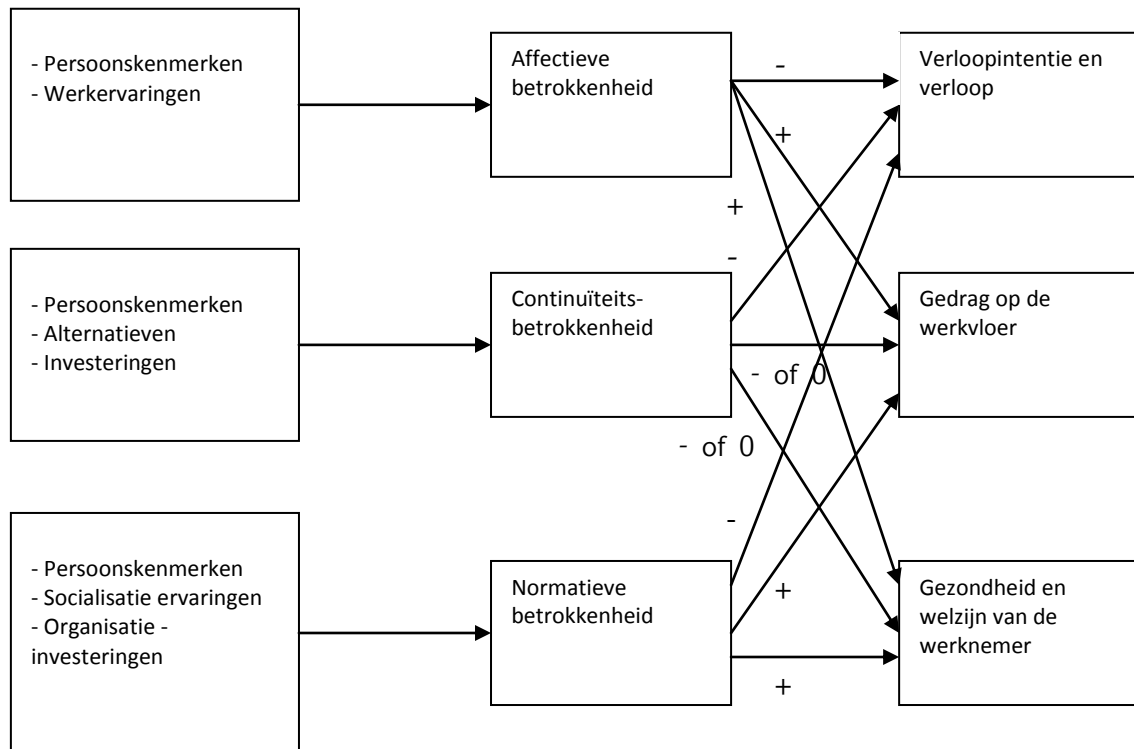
- Persoonskenmerken
- Werkervaringen

Affectieve betrokkenheid

Verloopintentie en verloop

-

+

+

-

- Persoonskenmerken
- Alternatieven
- Investeringen

Continuïteits-betrokkenheid

Gedrag op de werkvloer

- of 0

- of 0

-

- Persoonskenmerken
- Socialisatie ervaringen
- Organisatie - investeringen

Normatieve betrokkenheid

+

Gezondheid en welzijn van de werknemer

+